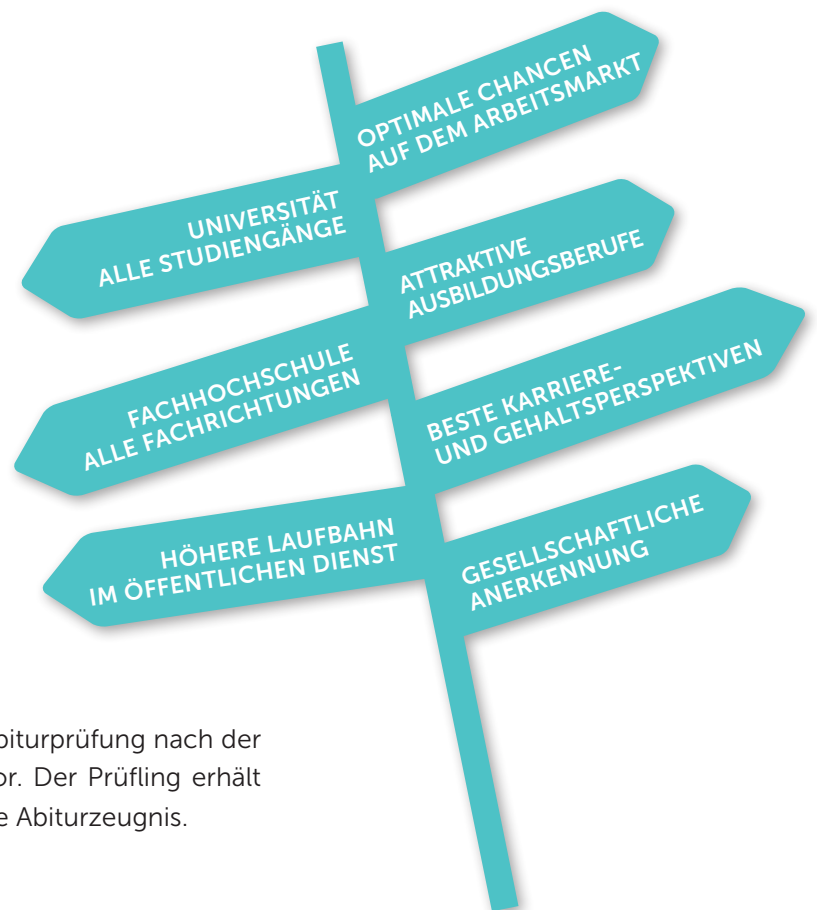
OPTIMALE CHANCEN AUF DEM ARBEITSMARKT

UNIVERSITÄT ALLE STUDIENGÄNGE

ATTRAKTIVE AUSBILDUNGSBERUFE

FACHHOCHSCHULE ALLE FACHRICHTUNGEN

BESTE KARRIERE- UND GEHALTSPERSPEKTIVEN

HÖHERE LAUFBAHN IM ÖFFENTLICHEN DIENST

GESELLSCHAFTLICHE ANERKENNUNG

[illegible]biturprüfung nach der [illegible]or. Der Prüfling erhält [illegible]e Abiturzeugnis.